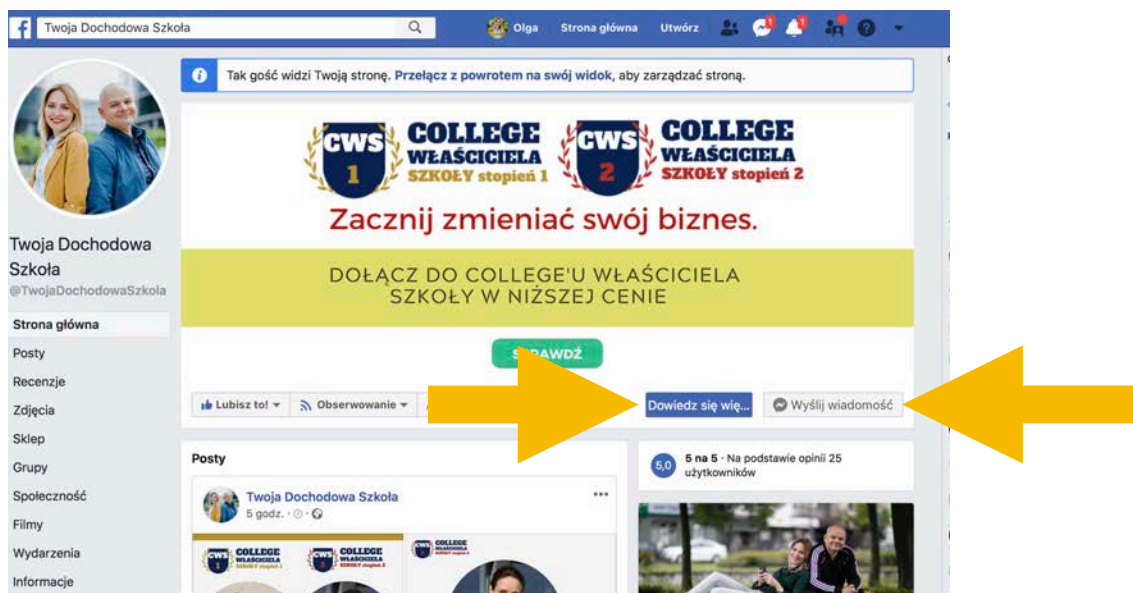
Twoja Dochodowa Szkoła

Olga Strona główna Utwórz

Tak gość widzi Twoją stronę. Przełącz z powrotem na swój widok, aby zarządzać stroną.

CWS 1 COLLEGE WŁAŚCICIELA SZKOŁY stopień 1

CWS 2 COLLEGE WŁAŚCICIELA SZKOŁY stopień 2

Zacznij zmieniać swój biznes.

DOŁĄCZ DO COLLEGE'U WŁAŚCICIELA SZKOŁY W NIŻSZEJ CENIE

S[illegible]RAWDŹ

Twoja Dochodowa Szkoła
@TwojaDochodowaSzkola

Strona główna
Posty
Recenzje
Zdjęcia
Sklep
Grupy
Społeczność
Filmy
Wydarzenia
Informacje

Lubisz to! Obserwowanie Dowiedz się wię... Wyślij wiadomość

Posty

Twoja Dochodowa Szkoła
5 godz.

COLLEGE WŁAŚCICIELA SZKOŁY stopień 1
COLLEGE WŁAŚCICIELA SZKOŁY stopień 2
COLLEGE WŁAŚCICIELA

5,0 5 na 5 · Na podstawie opinii 25 użytkowników